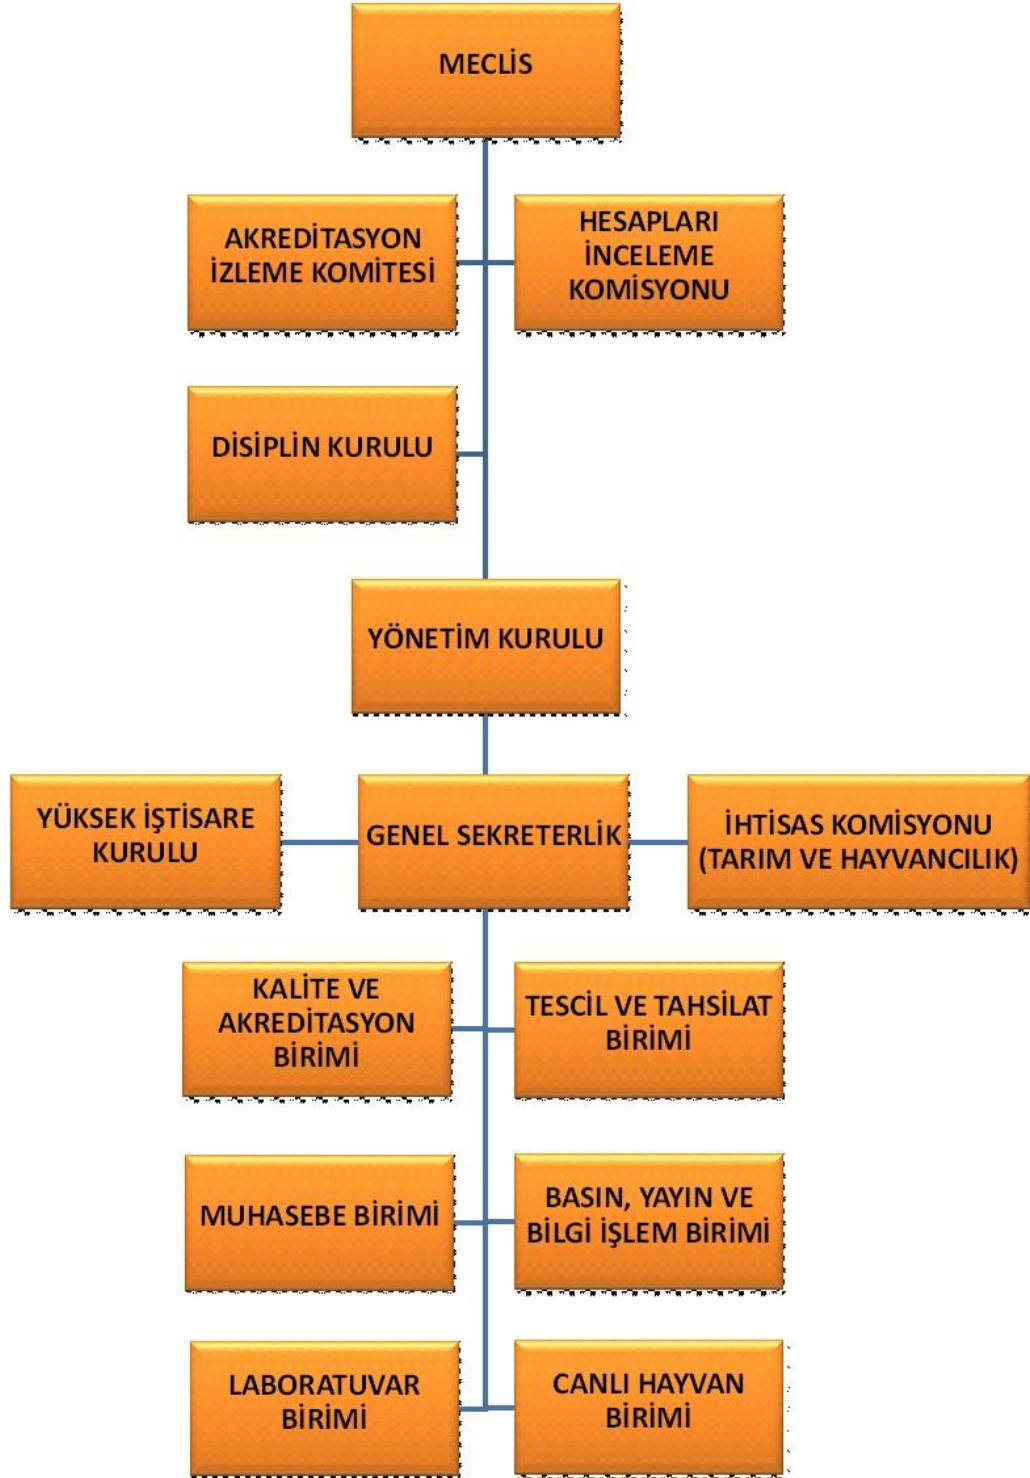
MECLİS

AKREDİTASYON İZLEME KOMİTESİ

HESAPLARI İNCELEME KOMİSYONU

DİSİPLİN KURULU

YÖNETİM KURULU

YÜKSEK İŞTİSARE KURULU

GENEL SEKRETERLİK

İHTİSAS KOMİSYONU (TARIM VE HAYVANCILIK)

KALİTE VE AKREDİTASYON BİRİMİ

TESCİL VE TAHSİLAT BİRİMİ

MUHASEBE BİRİMİ

BASIN, YAYIN VE BİLGİ İŞLEM BİRİMİ

LABORATUVAR BİRİMİ

CANLI HAYVAN BİRİMİ